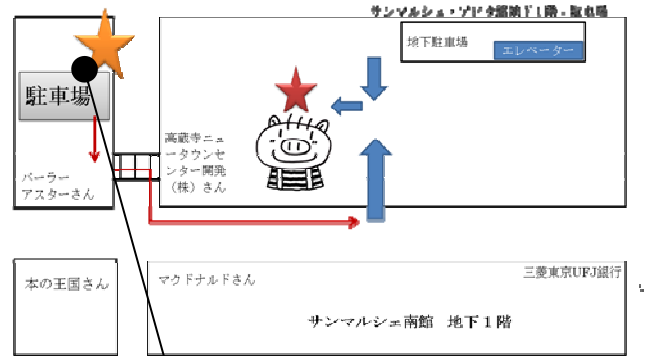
サンマルシェ・ゾビタ館地下1階・駐車場

地下駐車場

エレベーター

駐車場

高蔵寺ニュータウンセンター開発（株）さん

パーラーアスターさん

本の王国さん

マクドナルドさん

三菱東京UFJ銀行

サンマルシェ南館　地下１階